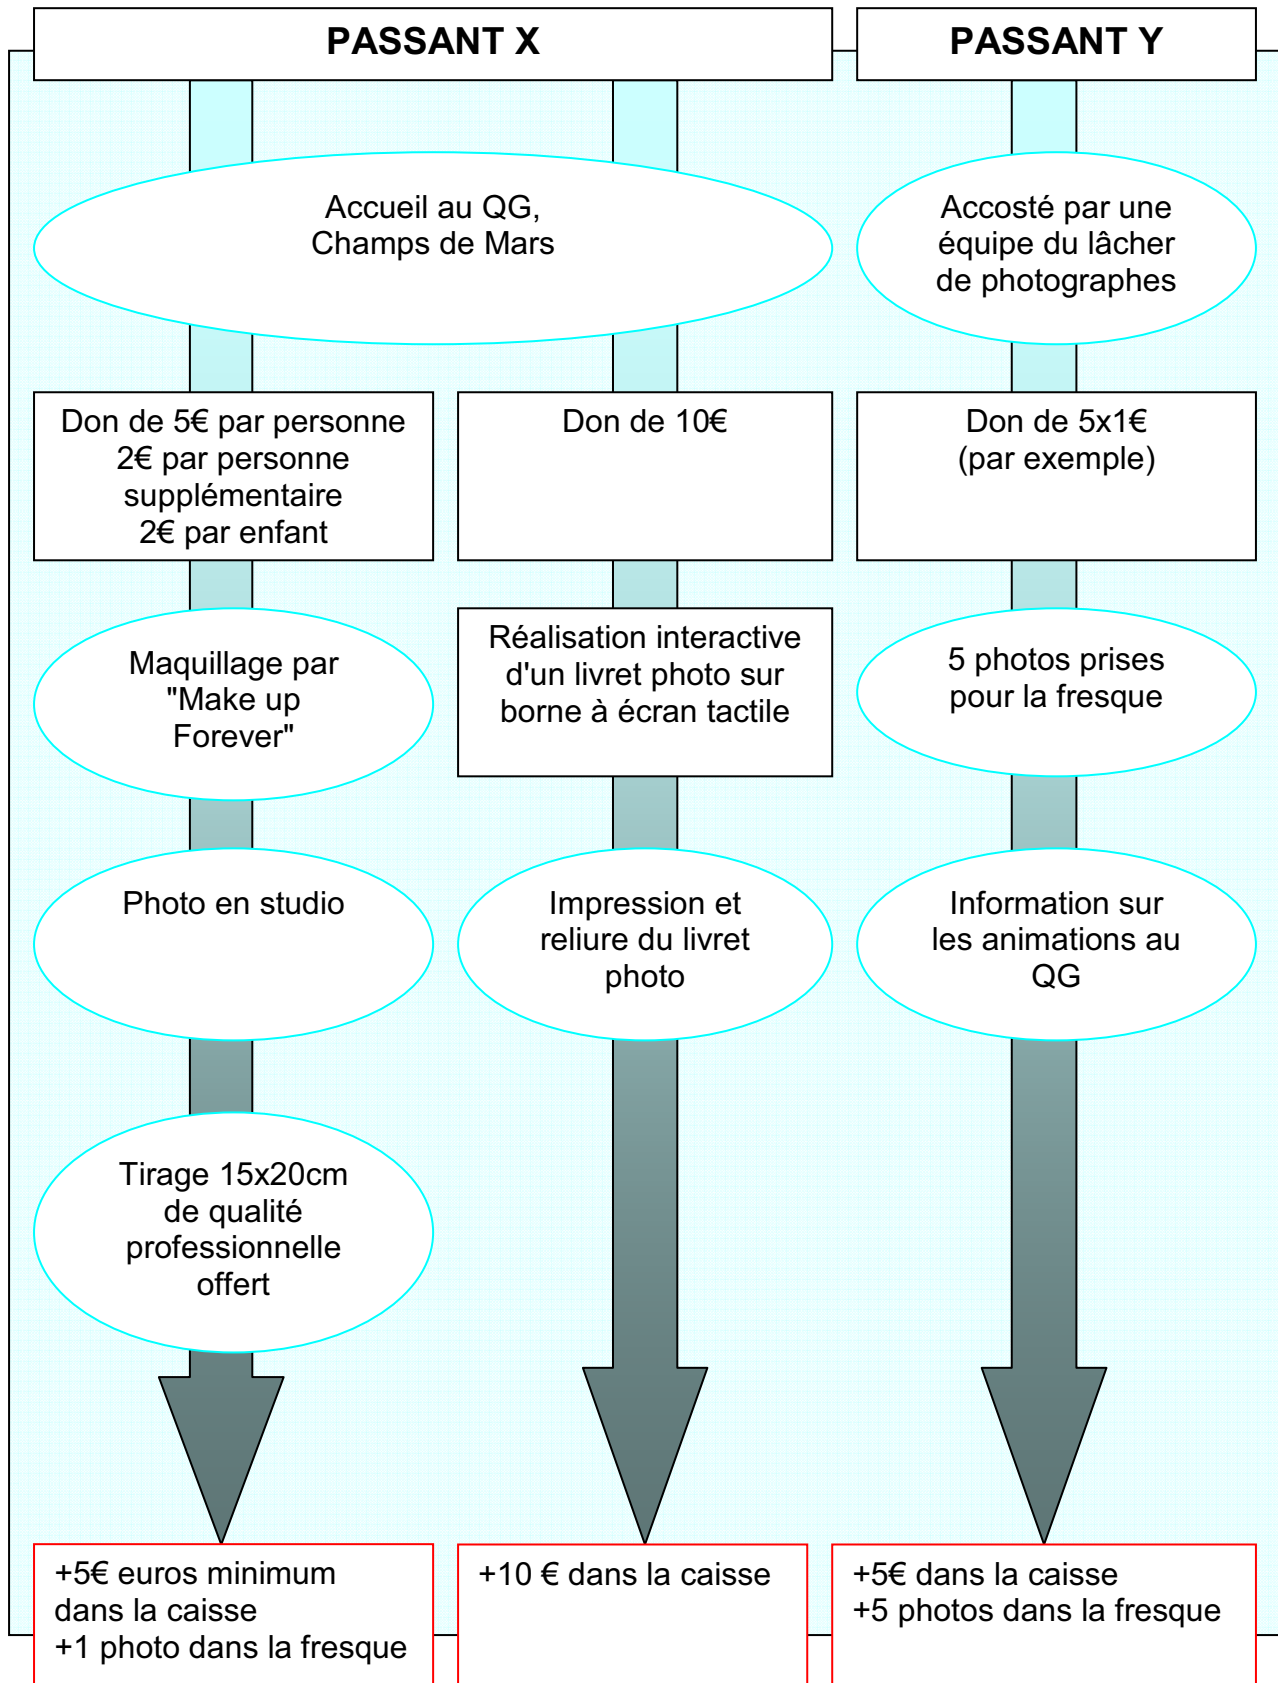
PASSANT X

PASSANT Y

Accueil au QG,
Champs de Mars

Accosté par une équipe du lâcher de photographes

Don de 5€ par personne
2€ par personne supplémentaire
2€ par enfant

Don de 10€

Don de 5x1€
(par exemple)

Maquillage par "Make up Forever"

Réalisation interactive d'un livret photo sur borne à écran tactile

5 photos prises pour la fresque

Photo en studio

Impression et reliure du livret photo

Information sur les animations au QG

Tirage 15x20cm de qualité professionnelle offert

+5€ euros minimum dans la caisse
+1 photo dans la fresque

+10 € dans la caisse

+5€ dans la caisse
+5 photos dans la fresque